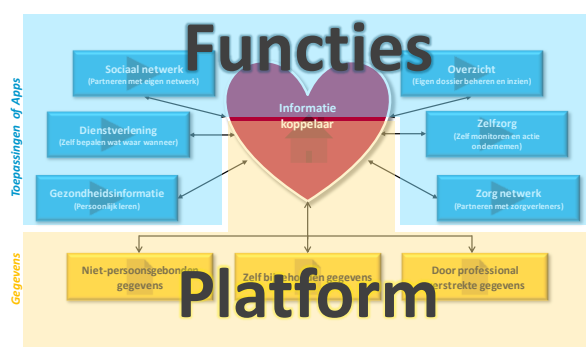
Functies

Toepassingen of Apps

Sociaal netwerk
(Partneren met eigen netwerk)

Dienstverlening
(Zelf bepalen wat waar wanneer)

Gezondheidsinformatie
(Persoonlijk leren)

Informatie koppelaar

Overzicht
(Eigen dossier beheren en inzien)

Zelfzorg
(Zelf monitoren en actie ondernemen)

Zorg netwerk
(Partneren met zorgverleners)

Gegevens

Niet-persoonsgebonden gegevens

Zelf bijgehouden gegevens

Door professional verstrekte gegevens

Platform